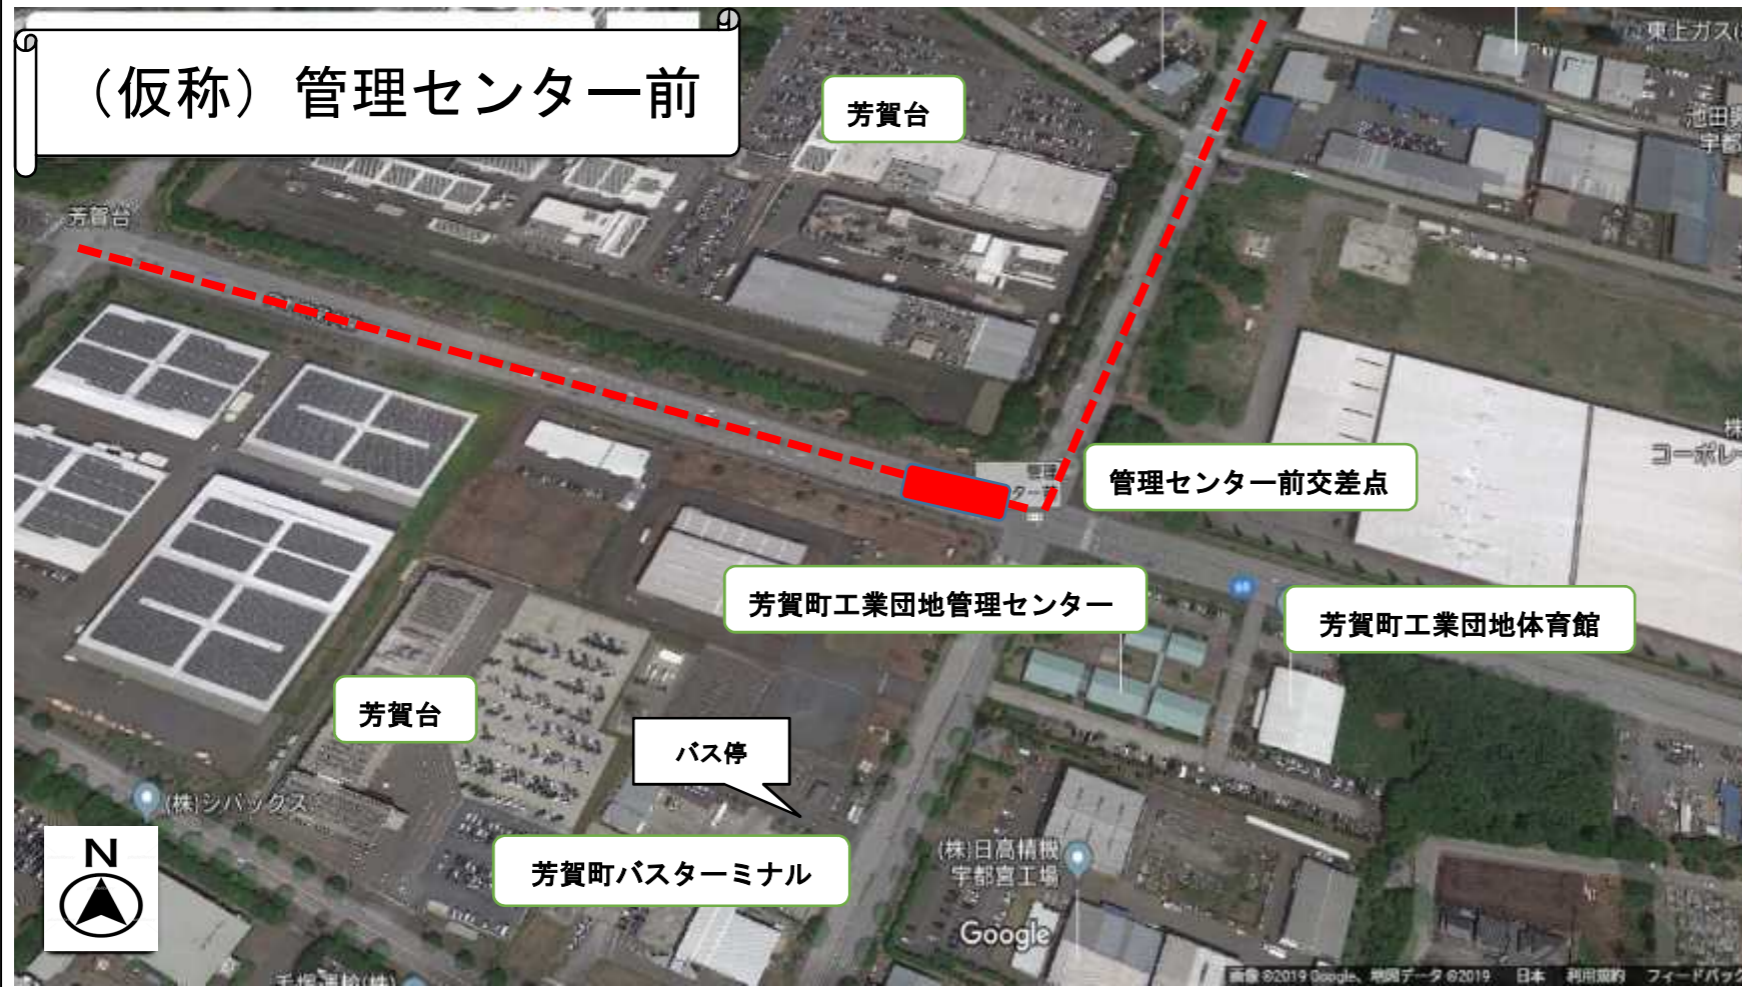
（仮称）管理センター前

芳賀台

芳賀台

東上ガス

池田

宇都

管理センター前交差点

コーポレ

芳賀町工業団地管理センター

芳賀町工業団地体育館

芳賀台

バス停

(株)シバックス

芳賀町バスターミナル

N

(株)日高精機 宇都宮工場

Google

画像 ©2019 Google、地図データ ©2019　日本　利用規約　フィードバック